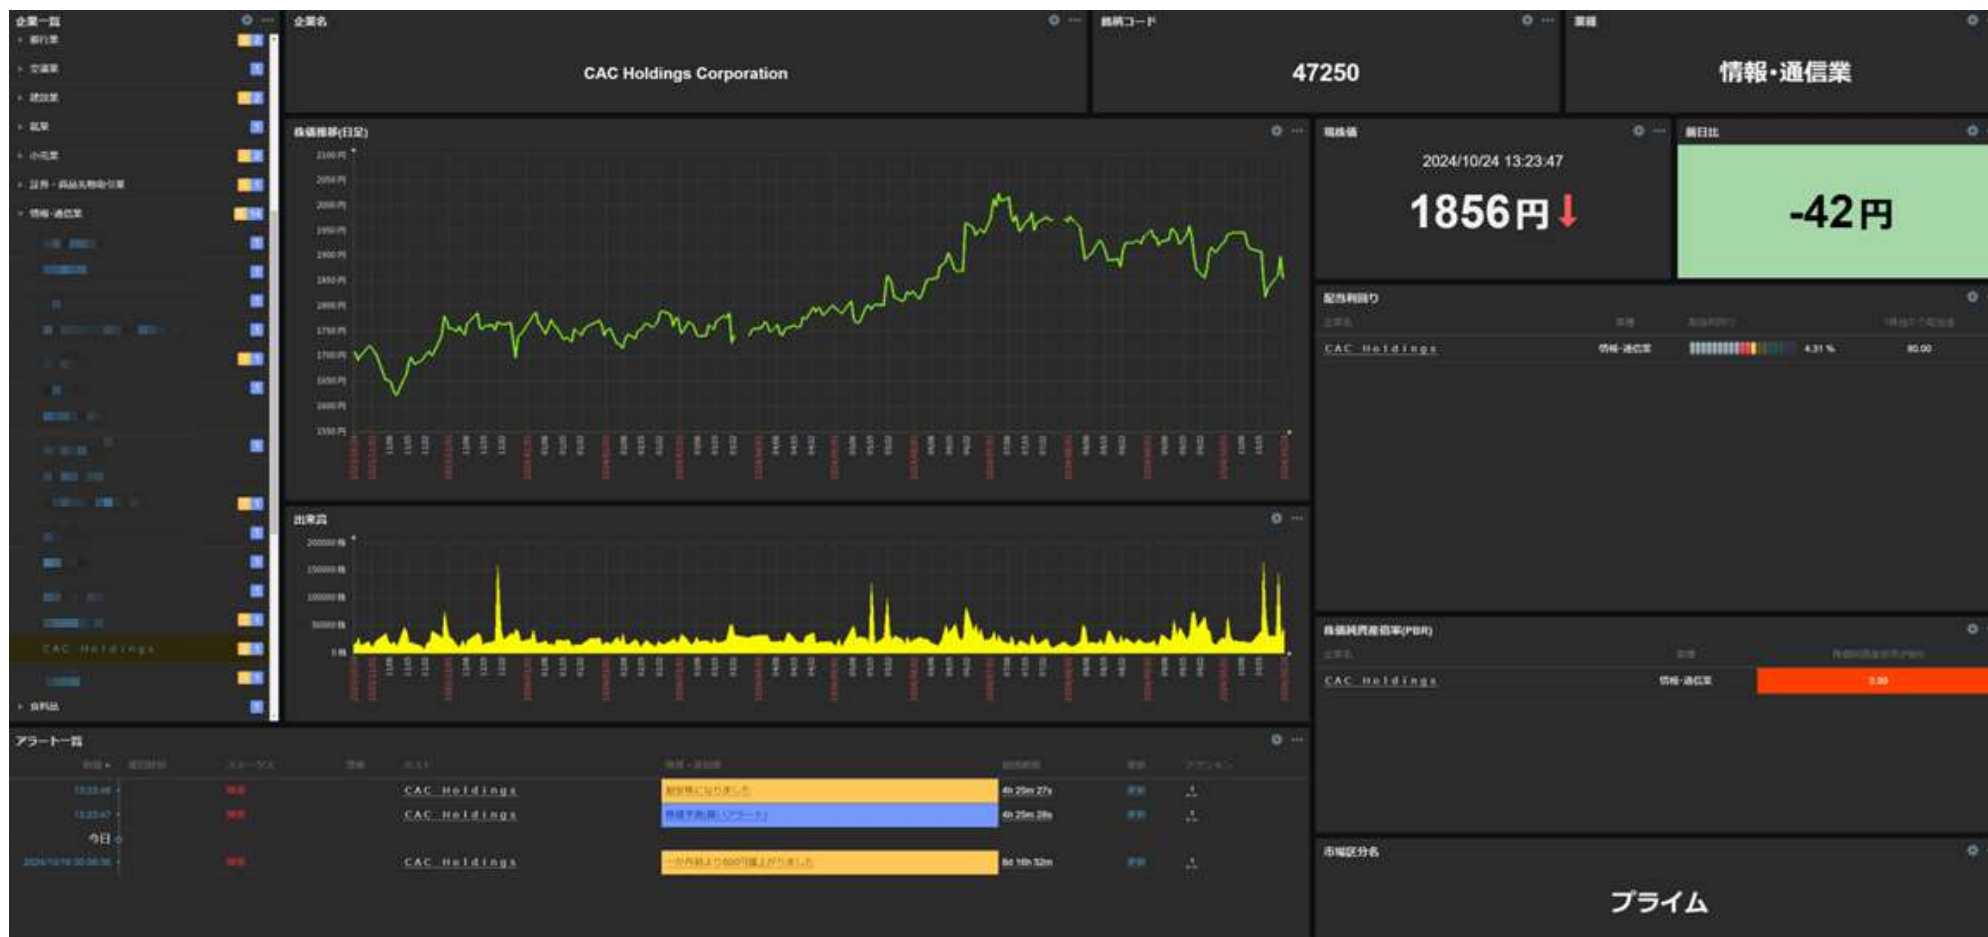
企業一覧
銀行業
空運業
建設業
鉱業
小売業
証券・商品先物取引業
情報・通信業
CAC Holdings
食料品

企業名
CAC Holdings Corporation

銘柄コード
47250

業種
情報・通信業

株価推移(日足)
2100円
2050円
2000円
1950円
1900円
1850円
1800円
1750円
1700円
1650円
1600円
1550円

現株価
2024/10/24 13:23:47
1856円

前日比
-42円

配当利回り
企業名 業種 配当利回り
CAC Holdings 情報・通信業 4.31 % 80.00

出来高
200000 株
150000 株
100000 株
50000 株
0 株

株価純資産倍率(PBR)
企業名 業種
CAC Holdings 情報・通信業 0.99

アラート一覧
CAC Holdings 4h 25m 27s
CAC Holdings 4h 25m 28s
今日
CAC Holdings 一か月前より500円値上がりました 8d 18h 32m

市場区分名
プライム